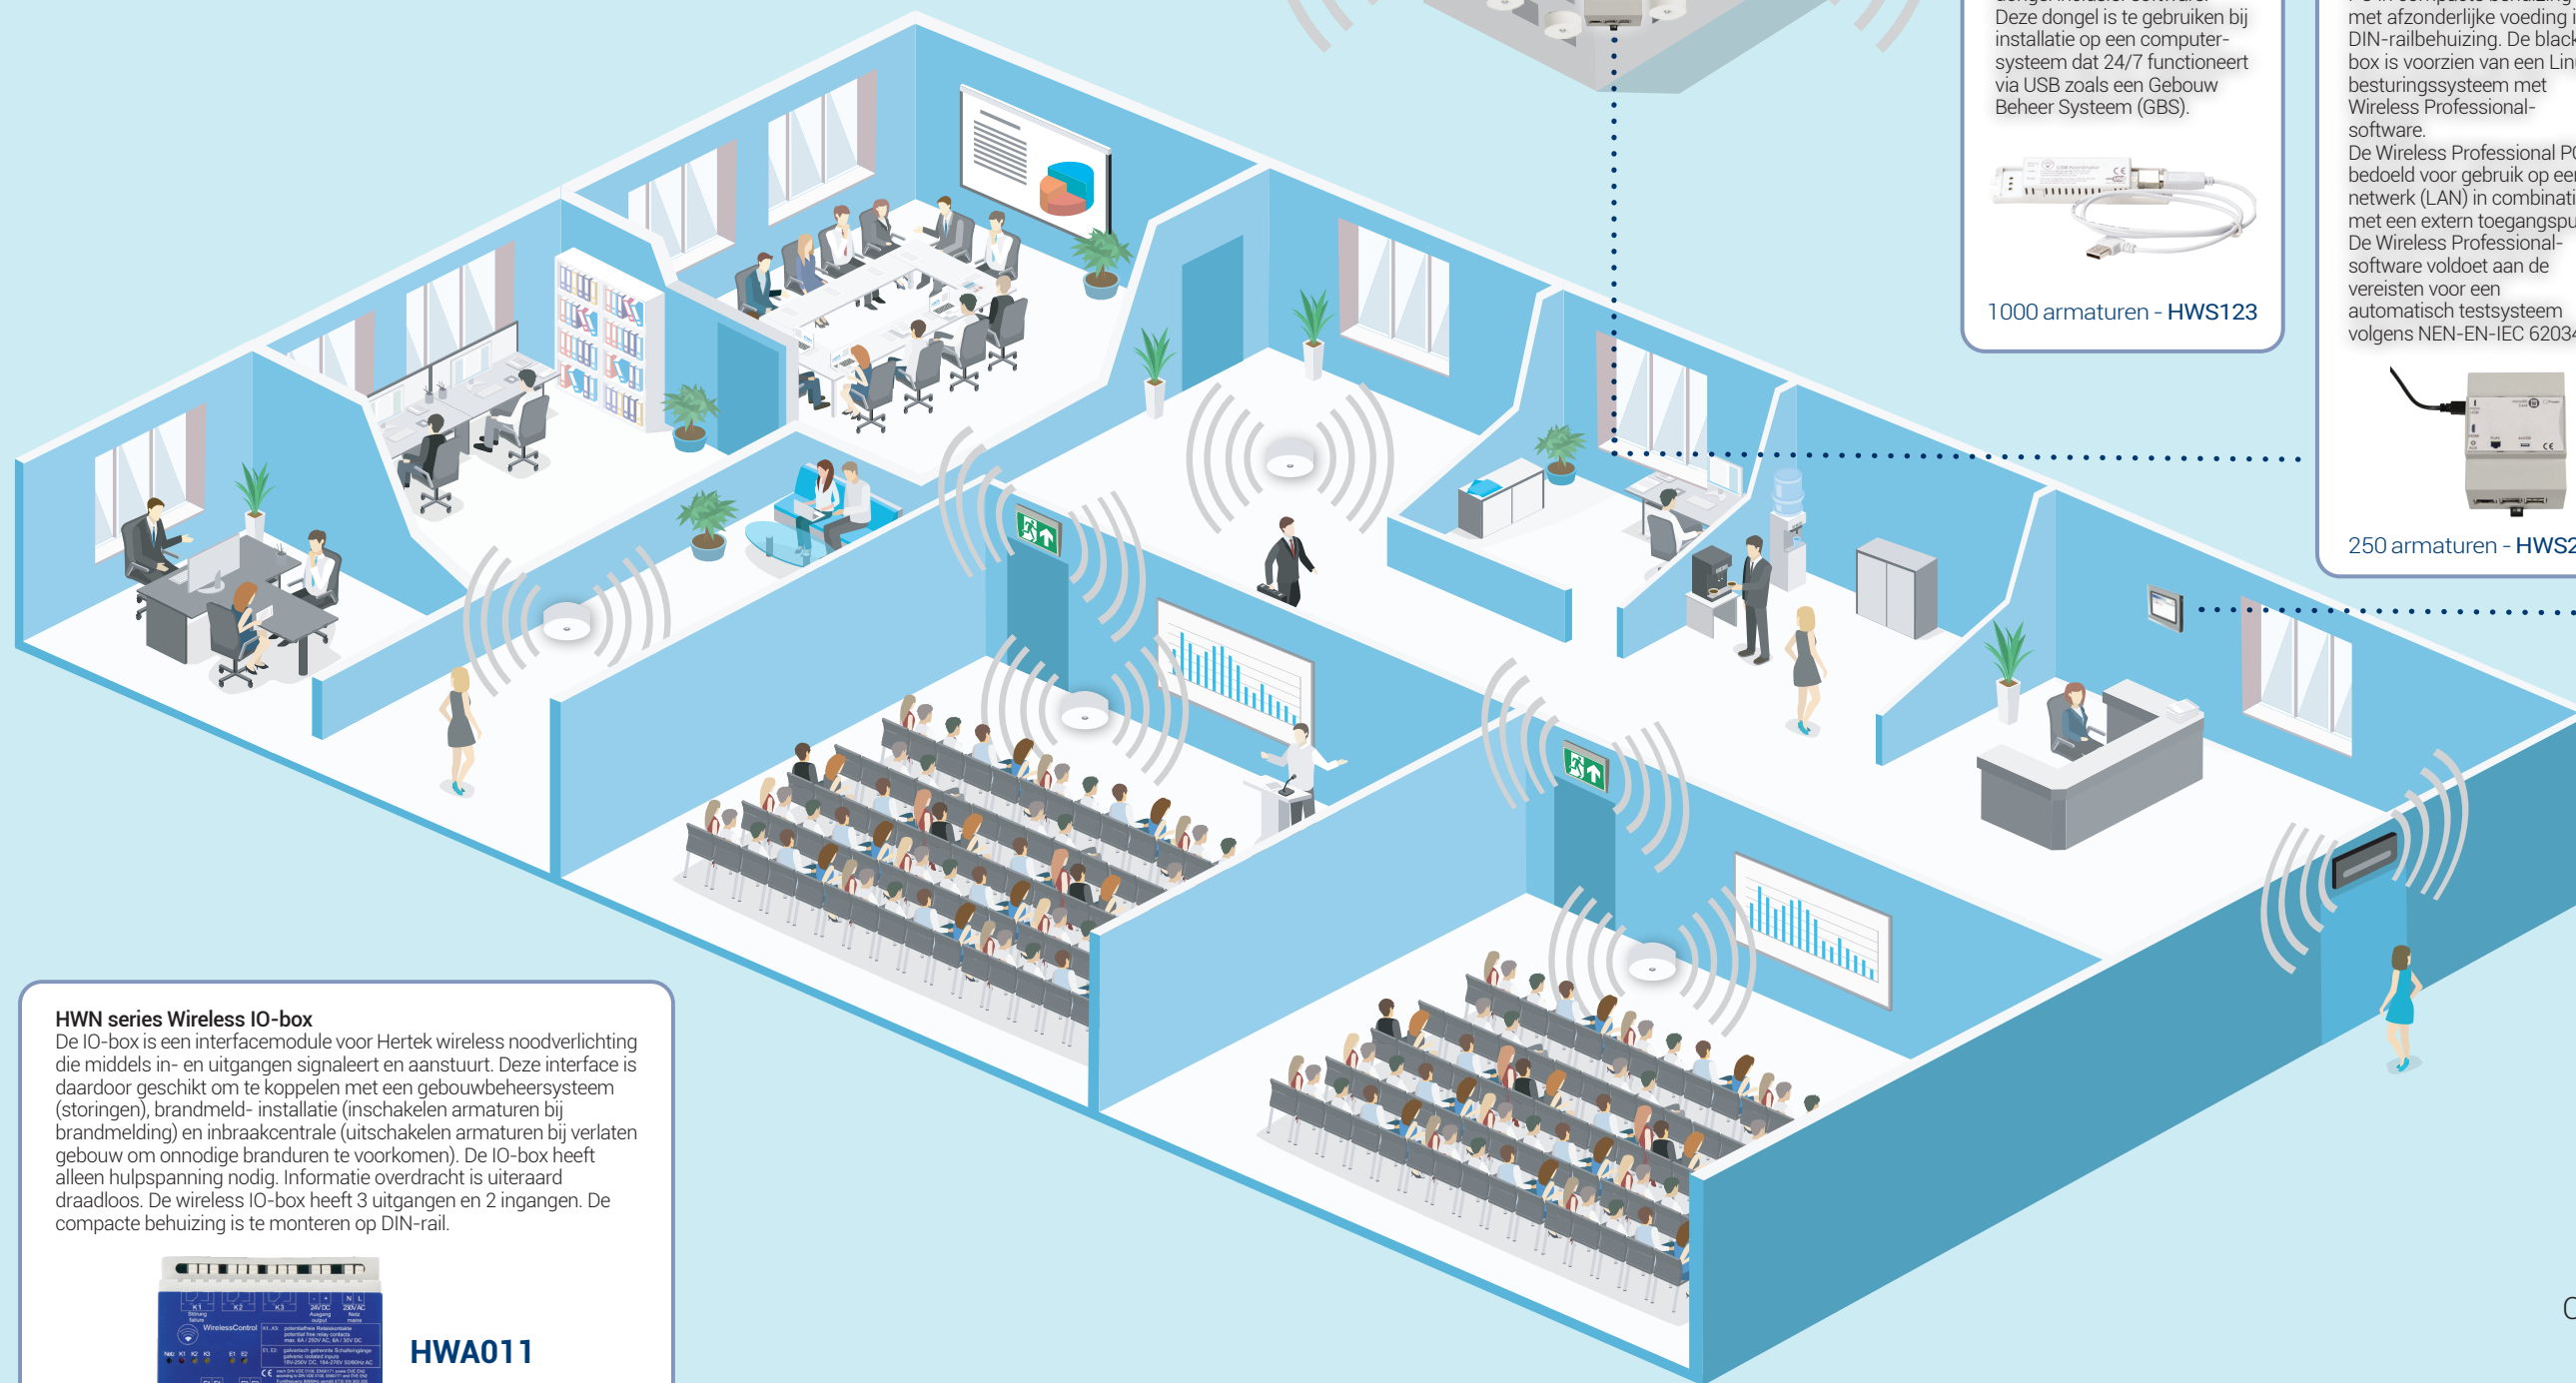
Deze dongel is te gebruiken bij installatie op een computersysteem dat 24/7 functioneert via USB zoals een Gebouw Beheer Systeem (GBS).

1000 armaturen - HWS123

met afzonderlijke voeding i
DIN-railbehuizing. De black
box is voorzien van een Lin
besturingssysteem met
Wireless Professional-
software.
De Wireless Professional P
bedoeld voor gebruik op een
netwerk (LAN) in combinati
met een extern toegangspu
De Wireless Professional-
software voldoet aan de
vereisten voor een
automatisch testsysteem
volgens NEN-EN-IEC 6203

250 armaturen - HWS2

HWN series Wireless IO-box
De IO-box is een interfacemodule voor Hertek wireless noodverlichting die middels in- en uitgangen signaleert en aanstuurt. Deze interface is daardoor geschikt om te koppelen met een gebouwbeheersysteem (storingen), brandmeld- installatie (inschakelen armaturen bij brandmelding) en inbraakcentrale (uitschakelen armaturen bij verlaten gebouw om onnodige branduren te voorkomen). De IO-box heeft alleen hulpspanning nodig. Informatie overdracht is uiteraard draadloos. De wireless IO-box heeft 3 uitgangen en 2 ingangen. De compacte behuizing is te monteren op DIN-rail.

HWA011